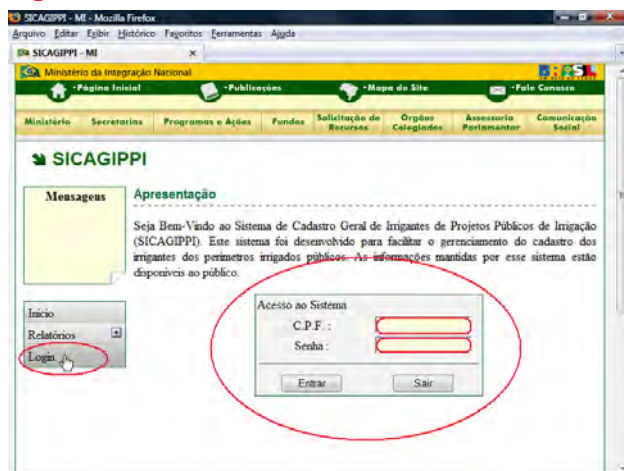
SICAGIPPI - MI - Mozilla Firefox
Arquivo Editar Exibir Histórico Favoritos Ferramentas Ajuda
SICAGIPPI - MI ×

Ministério da Integração Nacional
•Página Inicial •Publicações •Mapa do Site •Fale Conosco

Ministério Secretarias Programas e Ações Fundos Solicitação de Recursos Órgãos Colegiados Assessoria Parlamentar Comunicação Social

SICAGIPPI

Mensagens

Apresentação

Seja Bem-Vindo ao Sistema de Cadastro Geral de Irrigantes de Projetos Públicos de Irrigação (SICAGIPPI). Este sistema foi desenvolvido para facilitar o gerenciamento do cadastro dos irrigantes dos perímetros irrigados públicos. As informações mantidas por esse sistema estão disponíveis ao público.

Início
Relatórios
Login

Acesso ao Sistema
C.P.F.:
Senha:
Entrar Sair